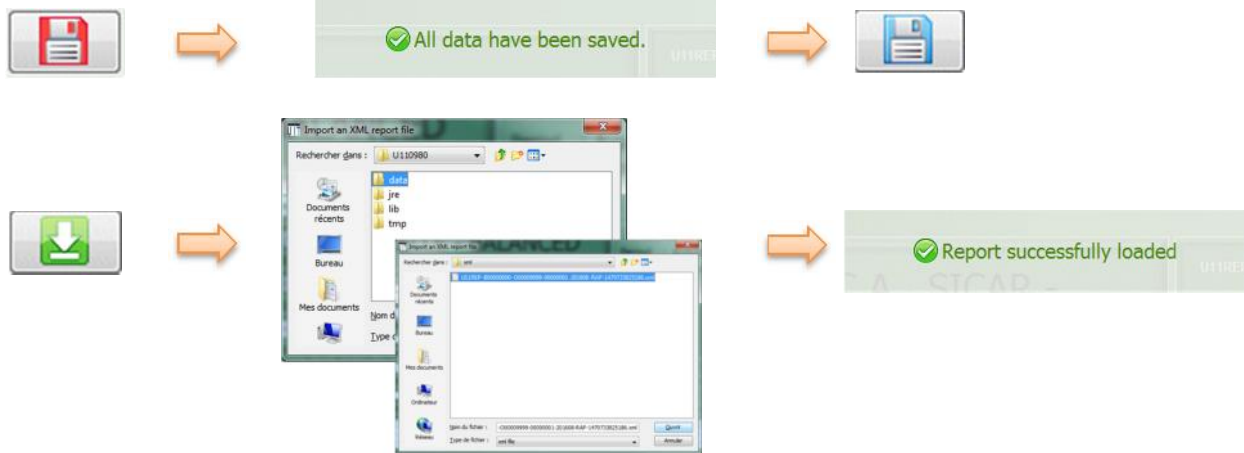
All data have been saved.

U11RE

Import an XML report file

Rechercher dans : U110980

data
jre
lib
tmp

Documents récents

Bureau

Mes documents

Nom d

Type d

Import an XML report file

Rechercher dans : xml

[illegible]

Documents récents

Bureau

Mes documents

Ordinateur

Réseau

Nom du fichier : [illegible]

Type de fichier : xml file

Ouvrir

Annuler

Report successfully loaded

SICAR

U11RE